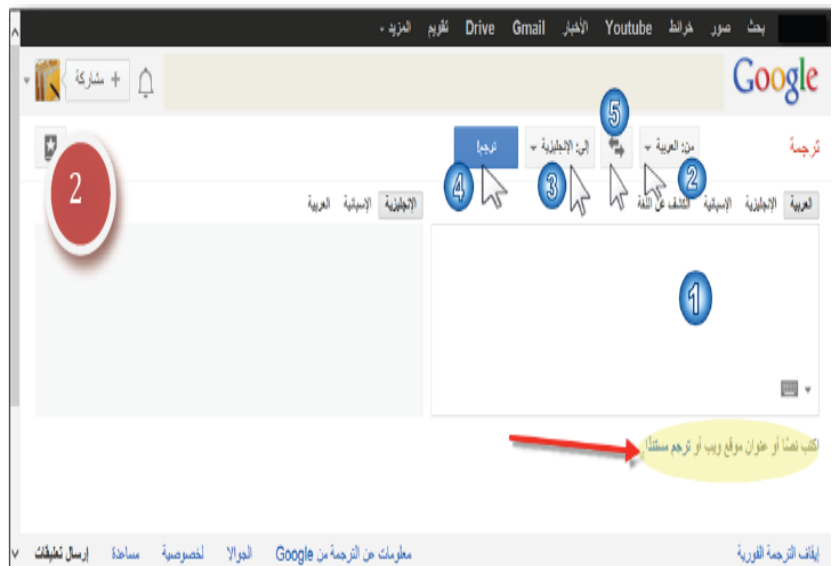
بحث صور خرائط Youtube الأخبار Gmail Drive تقويم المزيد ▾

Google

+ مشاركة

ترجمة

من: العربية ▾

إلى: الإنجليزية ▾

ترجم!

5

2

3

4

2

العربية الإنجليزية الإسبانية اكتشف اللغة

الإنجليزية الإسبانية العربية

1

اكتب نصًا أو عنوان موقع ويب أو ترجم مستندًا

إيقاف الترجمة الفورية

معلومات عن الترجمة من Google الجوالا لخصوصية مساعدة إرسال تعليقات